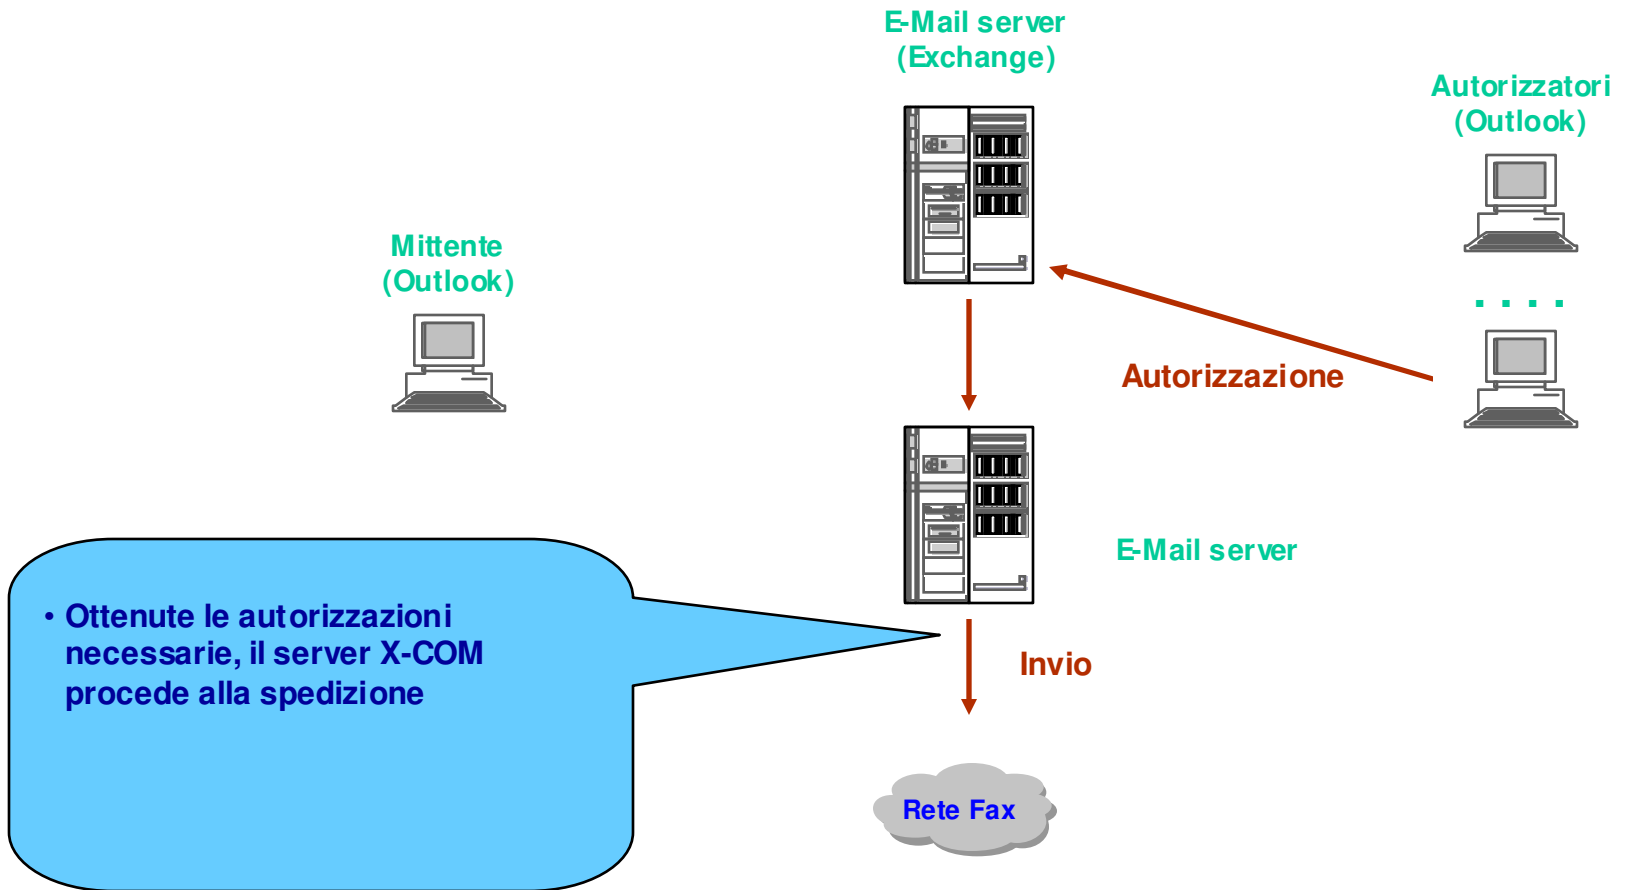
E-Mail server
(Exchange)

Autorizzatori
(Outlook)

Mittente
(Outlook)

. . . .

Autorizzazione

E-Mail server

• Ottenute le autorizzazioni necessarie, il server X-COM procede alla spedizione

Invio

Rete Fax